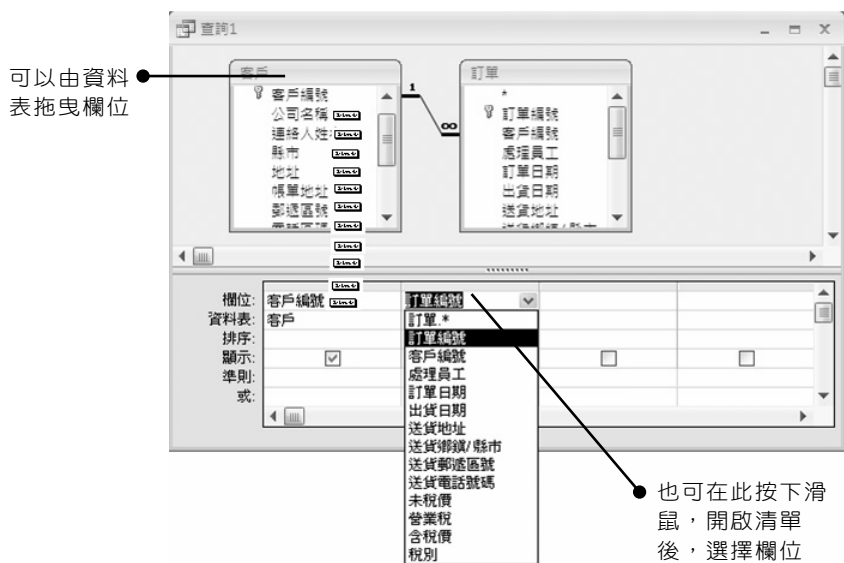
可以由資料表拖曳欄位

查詢1

客戶
客戶編號
公司名稱
連絡人姓名
縣市
地址
帳單地址
郵遞區號
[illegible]

訂單
*
訂單編號
客戶編號
處理員工
訂單日期
出貨日期
送貨地址
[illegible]

1
∞

欄位: 客戶編號
資料表: 客戶
排序:
顯示:
準則:
或:

訂單編號
訂單.*
訂單編號
客戶編號
處理員工
訂單日期
出貨日期
送貨地址
送貨鄉鎮/縣市
送貨郵遞區號
送貨電話號碼
未稅價
營業稅
含稅價
稅別

也可在此按下滑鼠，開啟清單後，選擇欄位